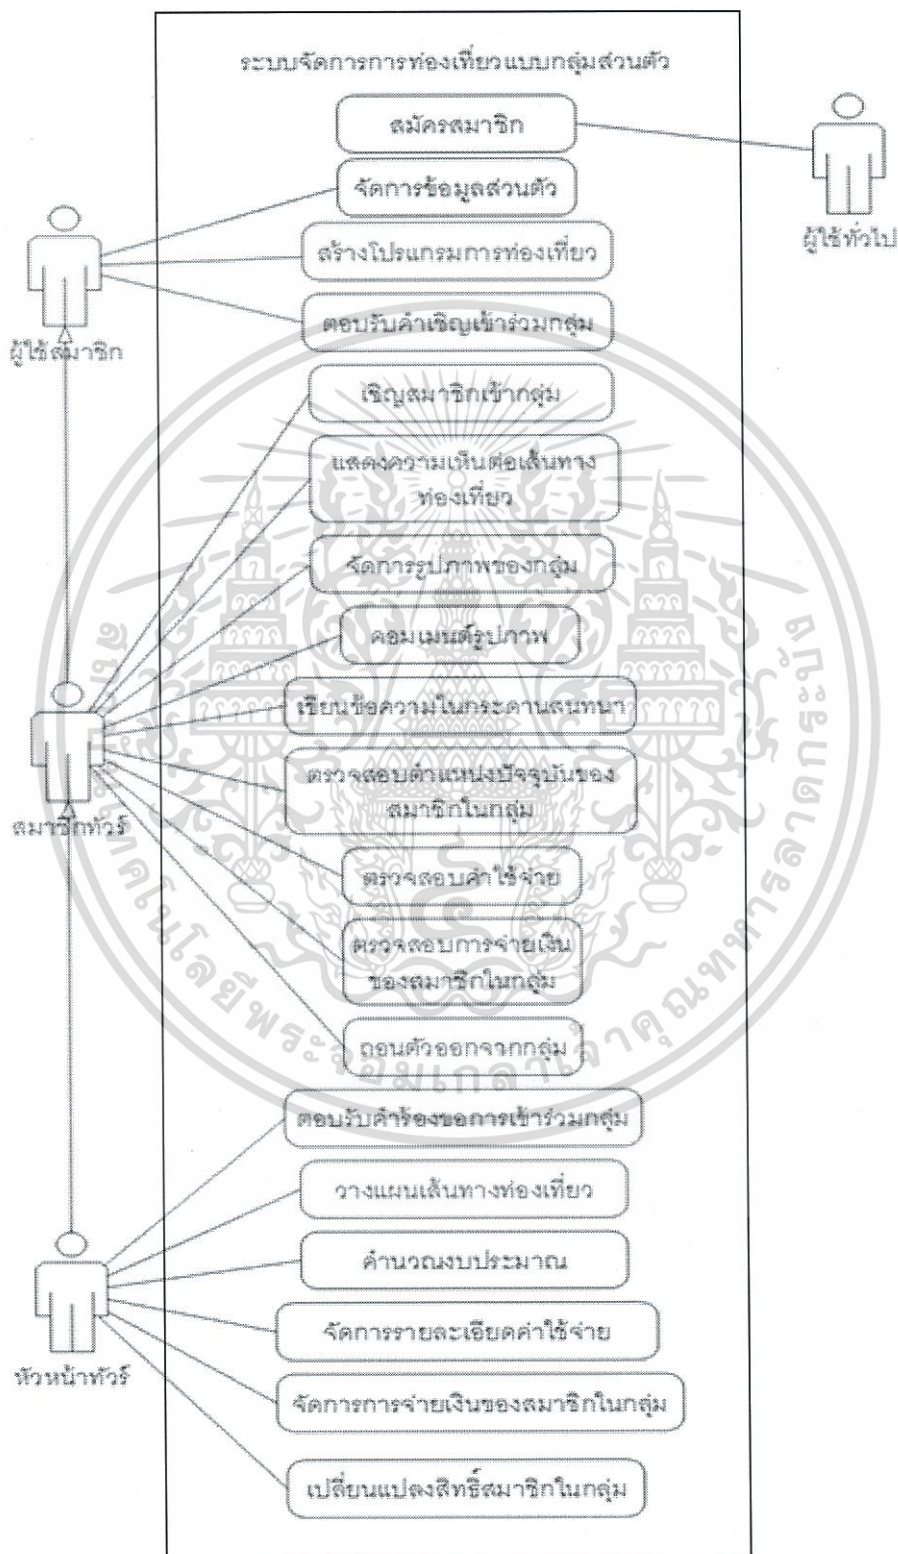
ระบบจัดการการท่องเที่ยวแบบกลุ่มส่วนตัว

สมัครสมาชิก

จัดการข้อมูลส่วนตัว

สร้างโปรแกรมการท่องเที่ยว

ตอบรับคำเชิญเข้าร่วมกลุ่ม

เชิญสมาชิกเข้ากลุ่ม

แสดงความเห็นต่อเส้นทางท่องเที่ยว

จัดการรูปภาพของกลุ่ม

คอมเมนต์รูปภาพ

เขียนข้อความในกระดานสนทนา

ตรวจสอบตำแหน่งปัจจุบันของสมาชิกในกลุ่ม

ตรวจสอบค่าใช้จ่าย

ตรวจสอบการจ่ายเงินของสมาชิกในกลุ่ม

ถอนตัวออกจากกลุ่ม

ตอบรับคำร้องขอการเข้าร่วมกลุ่ม

วางแผนเส้นทางท่องเที่ยว

คำนวณงบประมาณ

จัดการรายละเอียดค่าใช้จ่าย

จัดการการจ่ายเงินของสมาชิกในกลุ่ม

เปลี่ยนแปลงสิทธิ์สมาชิกในกลุ่ม

ผู้ใช้ทั่วไป

ผู้ใช้สมาชิก

สมาชิกทัวร์

หัวหน้าทัวร์